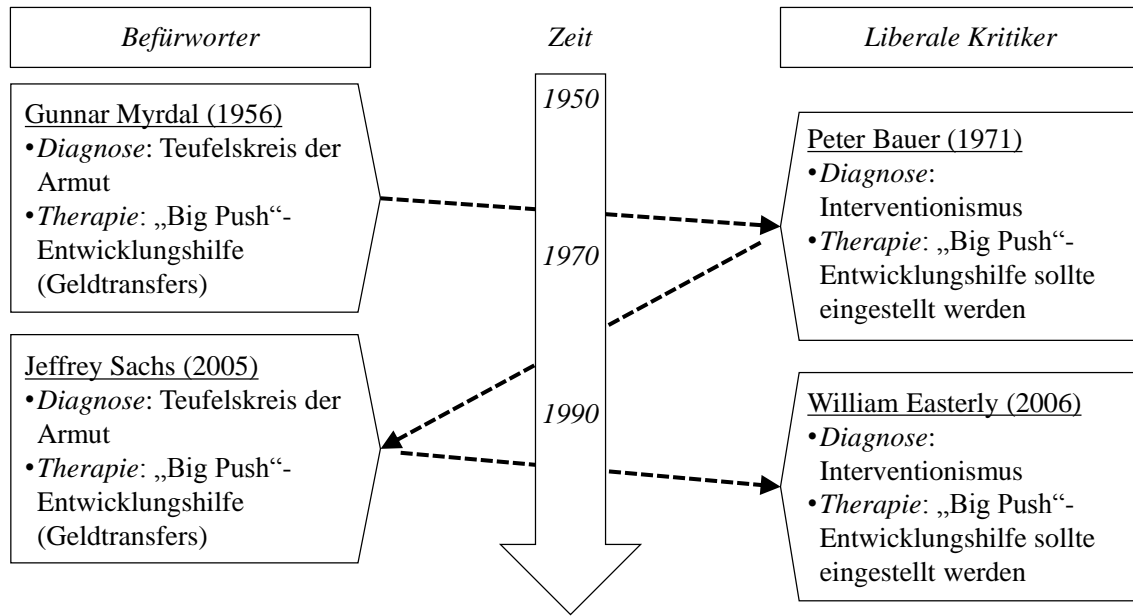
Befürworter

Zeit

Liberale Kritiker

Gunnar Myrdal (1956)
•Diagnose: Teufelskreis der Armut
•Therapie: „Big Push“-Entwicklungshilfe (Geldtransfers)

1950

1970

1990

Peter Bauer (1971)
•Diagnose: Interventionismus
•Therapie: „Big Push“-Entwicklungshilfe sollte eingestellt werden

Jeffrey Sachs (2005)
•Diagnose: Teufelskreis der Armut
•Therapie: „Big Push“-Entwicklungshilfe (Geldtransfers)

William Easterly (2006)
•Diagnose: Interventionismus
•Therapie: „Big Push“-Entwicklungshilfe sollte eingestellt werden